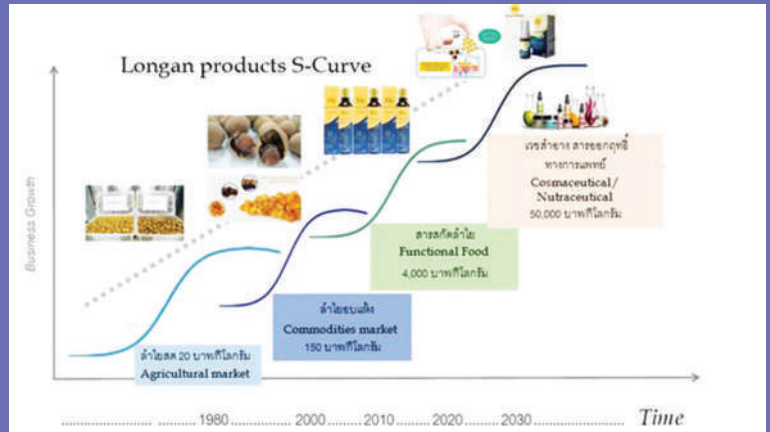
Longan products S-Curve

Business Growth

ลำไยสด 20 บาท/กิโลกรัม
Agricultural market

ลำไยอบแห้ง
Commodities market
150 บาท/กิโลกรัม

สารสกัดลำไย
Functional Food
4,000 บาท/กิโลกรัม

เวชสำอาง สารออกฤทธิ์ทางการแพทย์
Cosmaceutical / Nutraceutical
50,000 บาท/กิโลกรัม

............ ........1980.............. 2000........ 2010........ 2020........ 2030.................. Time